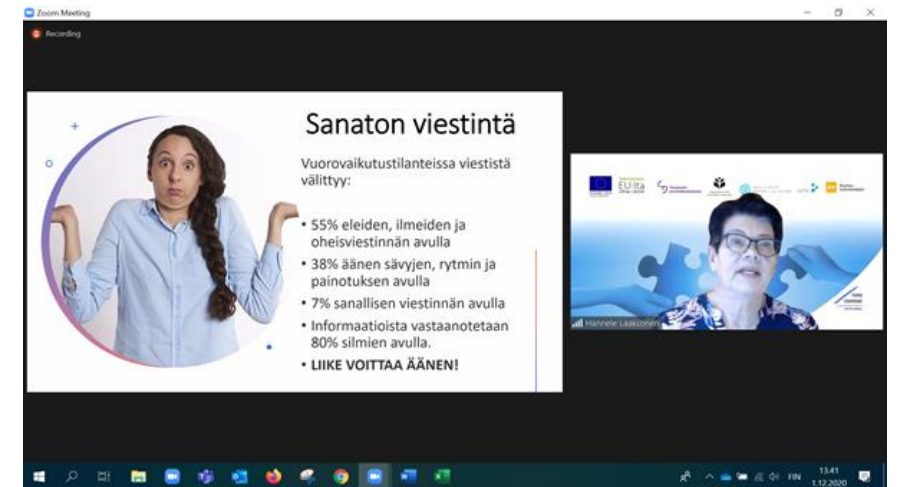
Zoom Meeting

Recording

Sanaton viestintä

Vuorovaikutustilanteissa viestistä välittyy:

• 55% eleiden, ilmeiden ja oheisviestinnän avulla
• 38% äänen sävyjen, rytmin ja painotuksen avulla
• 7% sanallisen viestinnän avulla
• Informaatioista vastaanotetaan 80% silmien avulla.
• LIIKE VOITTAA ÄÄNEN!

EU:lta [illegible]

Hannele Laaksonen

FIN

13.41
1.12.2020